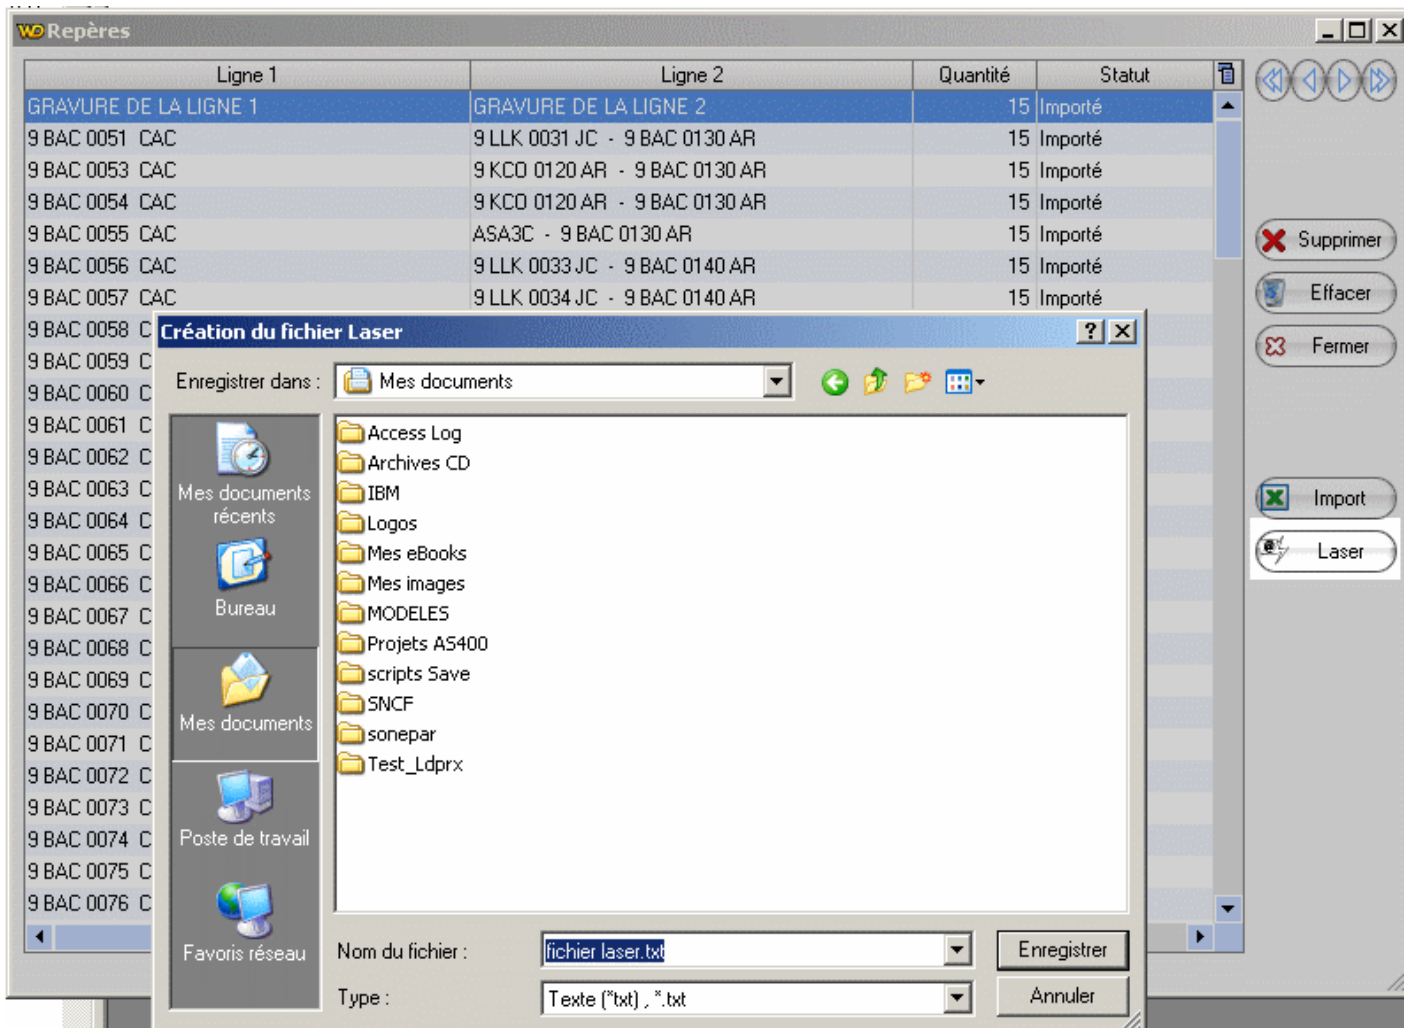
WD Repères

| Ligne 1 | Ligne 2 | Quantité | Statut |
|---|---|---|---|
| GRAVURE DE LA LIGNE 1 | GRAVURE DE LA LIGNE 2 | 15 | Importé |
| 9 BAC 0051 CAC | 9 LLK 0031 JC - 9 BAC 0130 AR | 15 | Importé |
| 9 BAC 0053 CAC | 9 KCO 0120 AR - 9 BAC 0130 AR | 15 | Importé |
| 9 BAC 0054 CAC | 9 KCO 0120 AR - 9 BAC 0130 AR | 15 | Importé |
| 9 BAC 0055 CAC | ASA3C - 9 BAC 0130 AR | 15 | Importé |
| 9 BAC 0056 CAC | 9 LLK 0033 JC - 9 BAC 0140 AR | 15 | Importé |
| 9 BAC 0057 CAC | 9 LLK 0034 JC - 9 BAC 0140 AR | 15 | Importé |
| 9 BAC 0058 C | | | |
| 9 BAC 0059 C | | | |
| 9 BAC 0060 C | | | |
| 9 BAC 0061 C | | | |
| 9 BAC 0062 C | | | |
| 9 BAC 0063 C | | | |
| 9 BAC 0064 C | | | |
| 9 BAC 0065 C | | | |
| 9 BAC 0066 C | | | |
| 9 BAC 0067 C | | | |
| 9 BAC 0068 C | | | |
| 9 BAC 0069 C | | | |
| 9 BAC 0070 C | | | |
| 9 BAC 0071 C | | | |
| 9 BAC 0072 C | | | |
| 9 BAC 0073 C | | | |
| 9 BAC 0074 C | | | |
| 9 BAC 0075 C | | | |
| 9 BAC 0076 C | | | |

Supprimer
Effacer
Fermer
Import
Laser

Création du fichier Laser
Enregistrer dans : Mes documents

Mes documents récents
Bureau
Mes documents
Poste de travail
Favoris réseau

Access Log
Archives CD
IBM
Logos
Mes eBooks
Mes images
MODELES
Projets AS400
scripts Save
SNCF
sonepar
Test_Ldprx

Nom du fichier : fichier laser.txt
Type : Texte (*txt) , *.txt
Enregistrer
Annuler